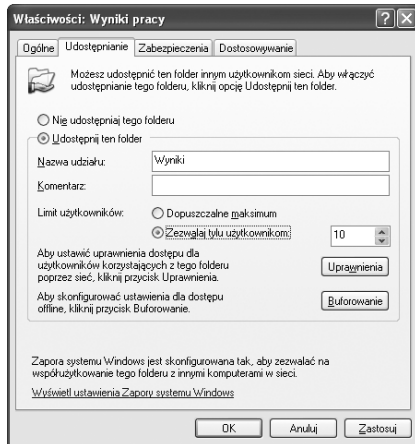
Właściwości: Wyniki pracy

Ogólne | Udostępnianie | Zabezpieczenia | Dostosowywanie

Możesz udostępnić ten folder innym użytkownikom sieci. Aby włączyć udostępnianie tego folderu, kliknij opcję Udostępnij ten folder.

Nie udostępniaj tego folderu

Udostępnij ten folder

Nazwa udziału: Wyniki

Komentarz:

Limit użytkowników: Dopuszczalne maksimum

Zezwalaj tylu użytkownikom: 10

Aby ustawić uprawnienia dostępu dla użytkowników korzystających z tego folderu poprzez sieć, kliknij przycisk Uprawnienia.

Uprawnienia

Aby skonfigurować ustawienia dla dostępu offline, kliknij przycisk Buforowanie.

Buforowanie

Zapora systemu Windows jest skonfigurowana tak, aby zezwalać na współużytkowanie tego folderu z innymi komputerami w sieci.

Wyświetl ustawienia Zapory systemu Windows

OK | Anuluj | Zastosuj